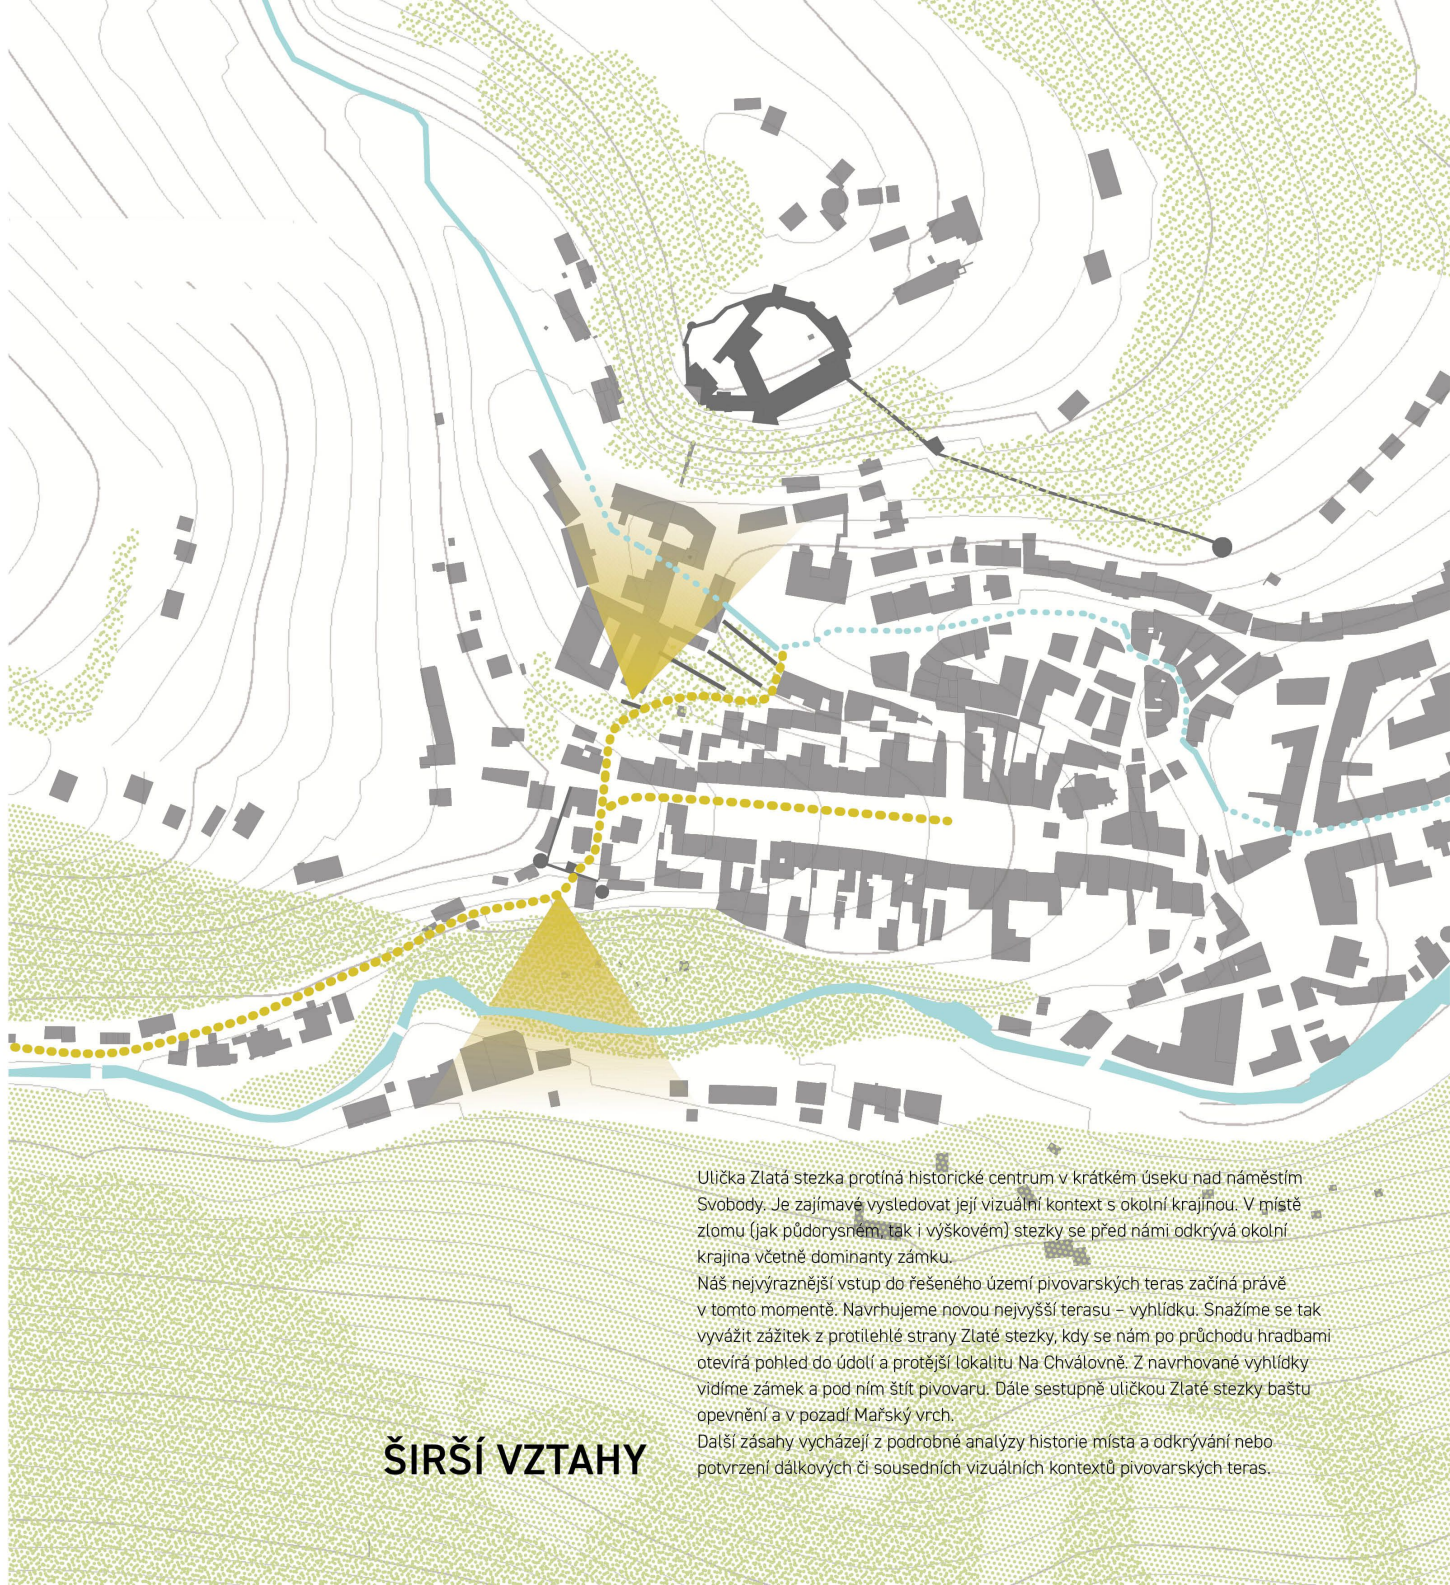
Ulička Zlatá stezka protíná historické centrum v krátkém úseku nad náměstím Svobody. Je zajímavé vysledovat její vizuální kontext s okolní krajinou. V místě zlomu (jak půdorysném, tak i výškovém) stezky se před námi odkrývá okolní krajina včetně dominanty zámku.
Náš nejvýraznější vstup do řešeného území pivovarských teras začíná právě v tomto momentě. Navrhujeme novou nejvyšší terasu – vyhlídku. Snažíme se tak vyvážit zážitek z protilehlé strany Zlaté stezky, kdy se nám po průchodu hradbami otevírá pohled do údolí a protější lokalitu Na Chválovně. Z navrhované vyhlídky vidíme zámek a pod ním štít pivovaru. Dále sestupně uličkou Zlaté stezky baštu opevnění a v pozadí Mařský vrch.
Další zásahy vycházejí z podrobné analýzy historie místa a odkrývání nebo potvrzení dálkových či sousedních vizuálních kontextů pivovarských teras.

ŠIRŠÍ VZTAHY